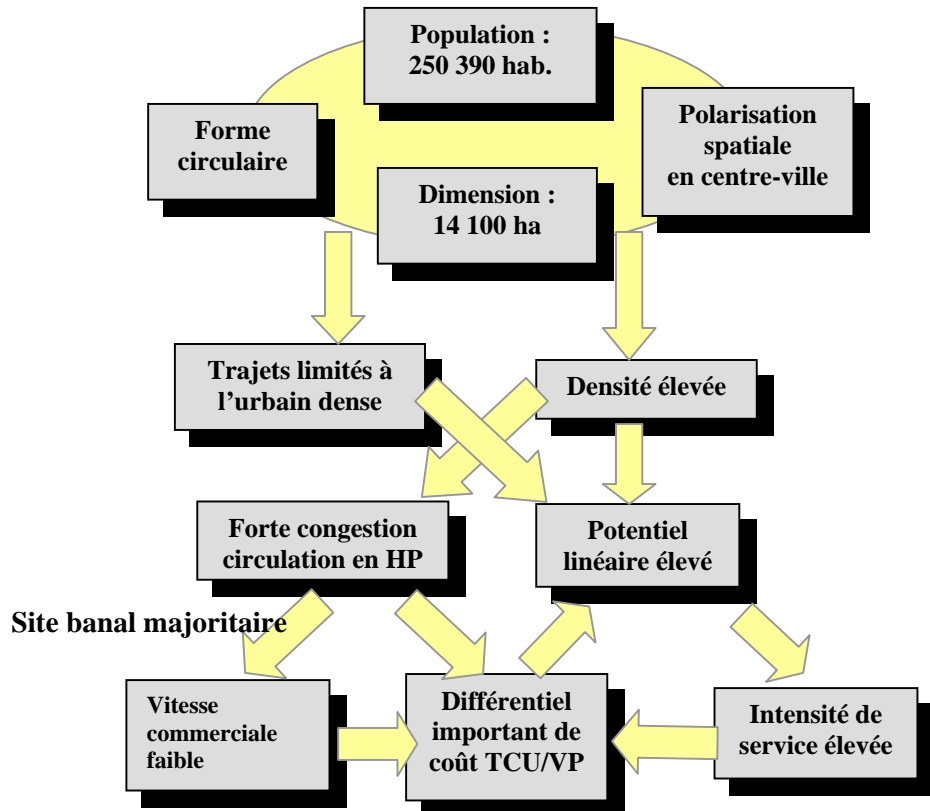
Population : 250 390 hab.

Forme circulaire

Polarisation spatiale en centre-ville

Dimension : 14 100 ha

Trajets limités à l'urbain dense

Densité élevée

Forte congestion circulation en HP

Potentiel linéaire élevé

Site banal majoritaire

Vitesse commerciale faible

Différentiel important de coût TCU/VP

Intensité de service élevée